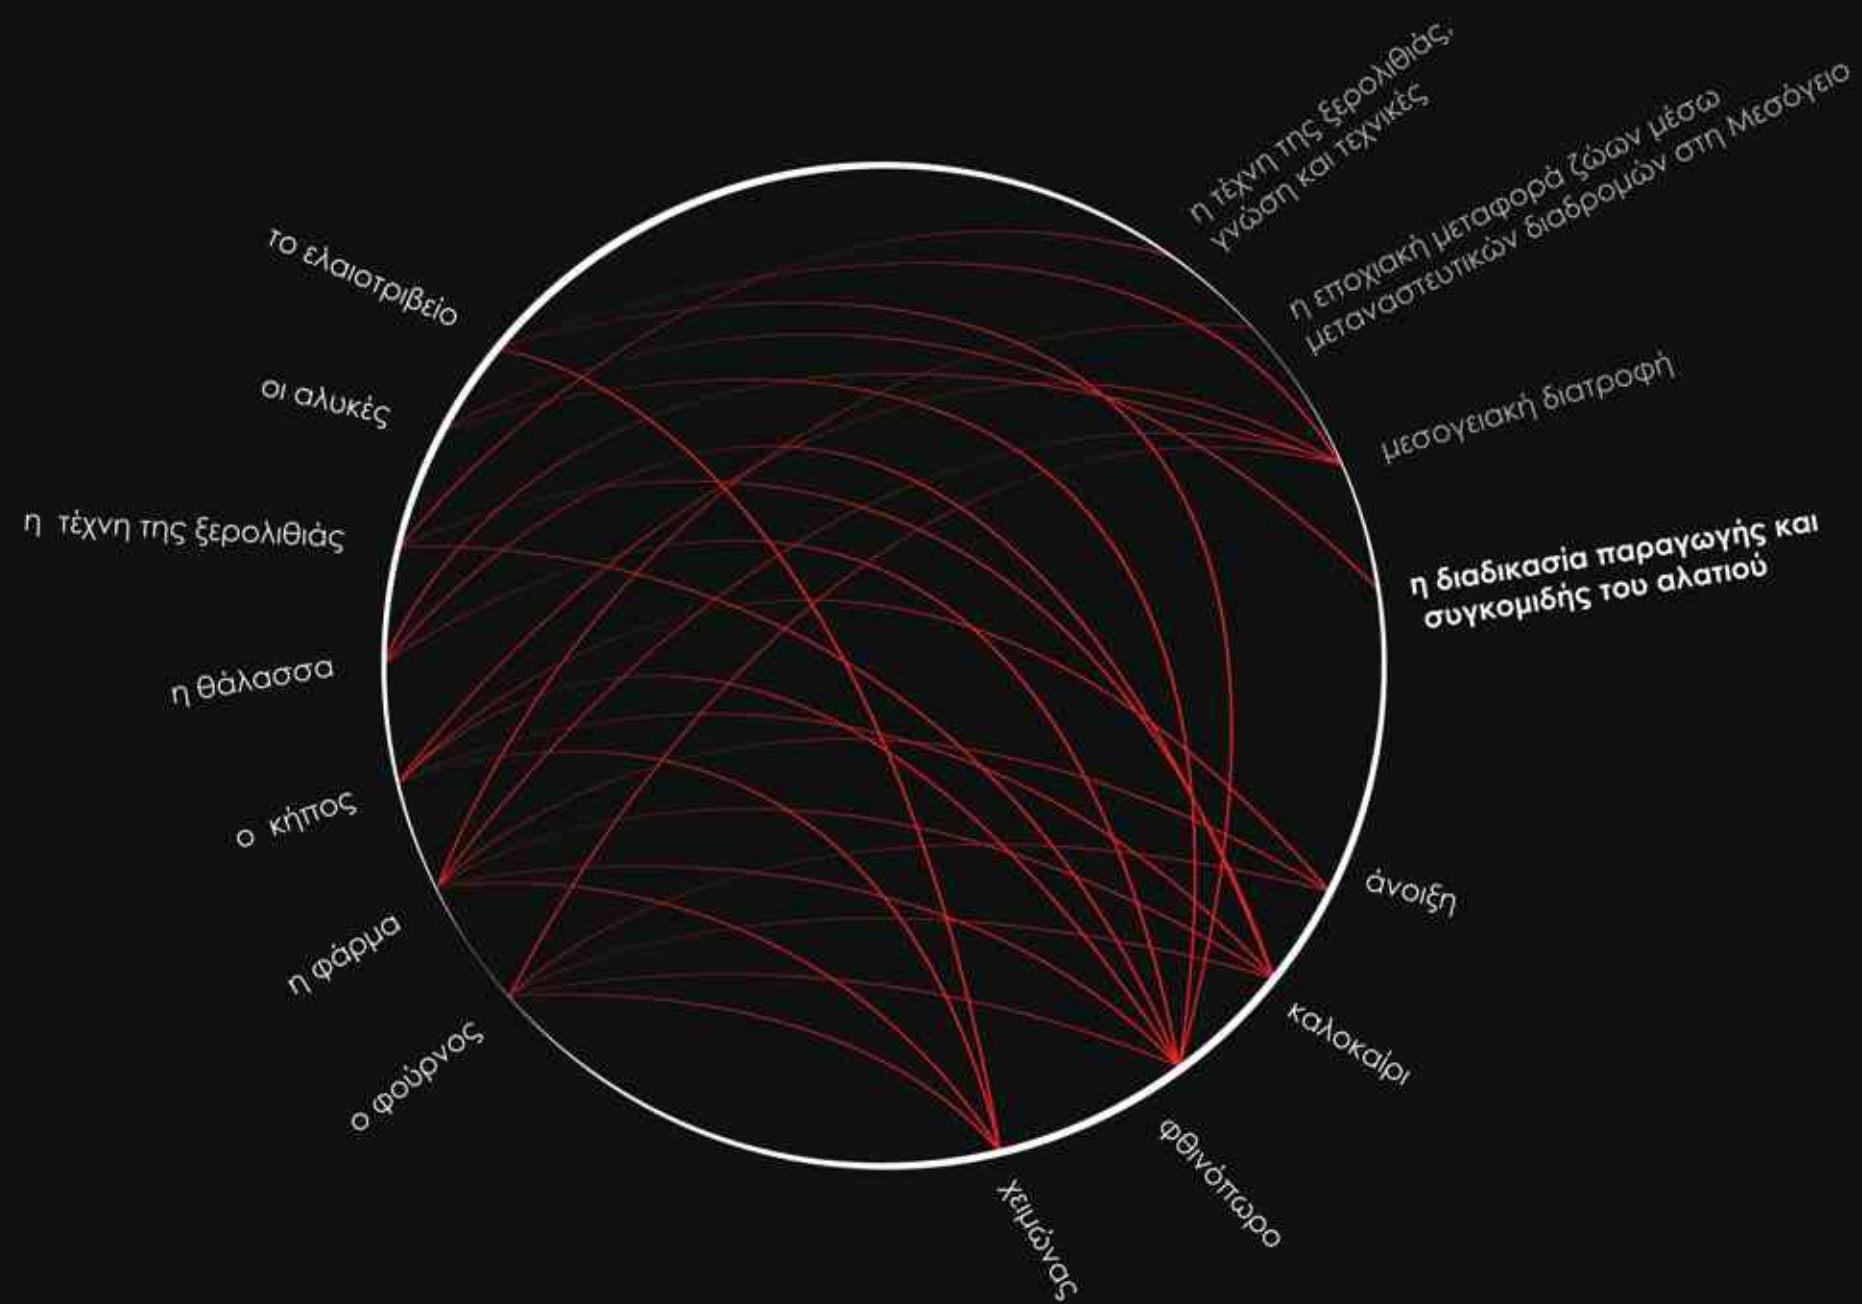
η τέχνη της ξερολιθιάς, γνώση και τεχνικές

η εποχιακή μεταφορά ζώων μέσω μεταναστευτικών διαδρομών στη Μεσόγειο

μεσογειακή διατροφή

η διαδικασία παραγωγής και συγκομιδής του αλατιού

άνοιξη

καλοκαίρι

φθινόπωρο

χειμώνας

ο φούρνος

η φάρμα

ο κήπος

η θάλασσα

η τέχνη της ξερολιθιάς

οι αλυκές

το ελαιοτριβείο